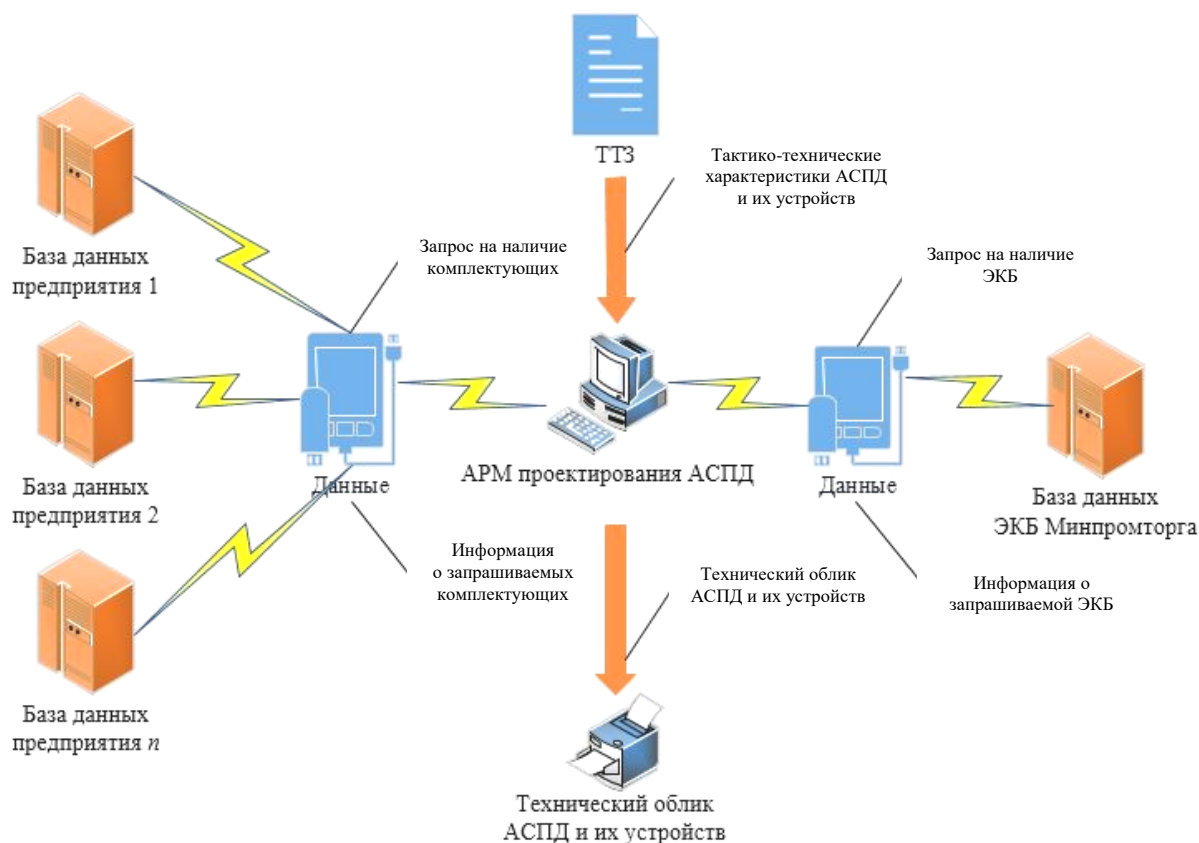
ТТЗ

Тактико-технические характеристики АСПД и их устройств

База данных предприятия 1

Запрос на наличие комплектующих

Запрос на наличие ЭКБ

База данных предприятия 2

Данные

АРМ проектирования АСПД

Данные

База данных ЭКБ Минпромторга

Информация о запрашиваемых комплектующих

Технический облик АСПД и их устройств

Информация о запрашиваемой ЭКБ

База данных предприятия $n$

Технический облик АСПД и их устройств